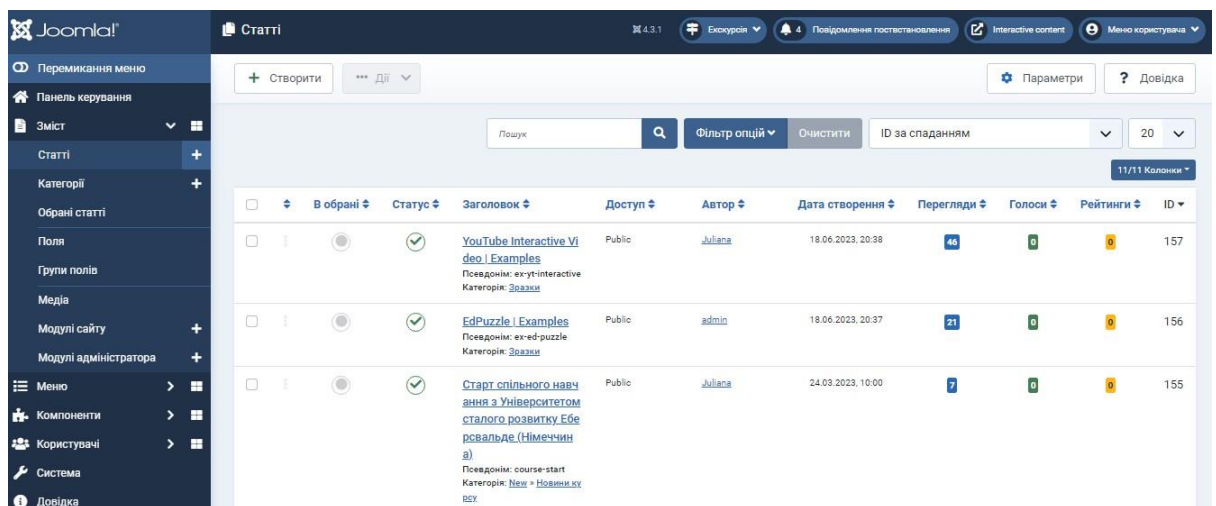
Joomla!

Перемикання меню
Панель керування
Зміст
Статті
Категорії
Обрані статті
Поля
Групи полів
Медіа
Модулі сайту
Модулі адміністратора
Меню
Компоненти
Користувачі
Система
Довідка

Статті

4.3.1 | Екскурсія | 4 Повідомлення постестановлення | Interactive content | Меню користувача

+ Створити | Дії

Параметри | ? Довідка

Пошук | Фільтр опцій | Очистити | ID за спаданням | 20

11/11 Колонки

| | | В обрані | Статус | Заголовок | Доступ | Автор | Дата створення | Перегляди | Голоси | Рейтинги | ID |
|---|---|---|---|---|---|---|---|---|---|---|---|
| | | | | YouTube Interactive Video \| Examples Псевдонім: ex-yt-interactive Категорія: Зразки | Public | Juliana | 18.06.2023, 20:38 | 46 | 0 | 0 | 157 |
| | | | | EdPuzzle \| Examples Псевдонім: ex-ed-puzzle Категорія: Зразки | Public | admin | 18.06.2023, 20:37 | 21 | 0 | 0 | 156 |
| | | | | Старт спільного навчання з Університетом сталого розвитку Еберсвальде (Німеччина) Псевдонім: course-start Категорія: New » Новини курсу | Public | Juliana | 24.03.2023, 10:00 | 7 | 0 | 0 | 155 |